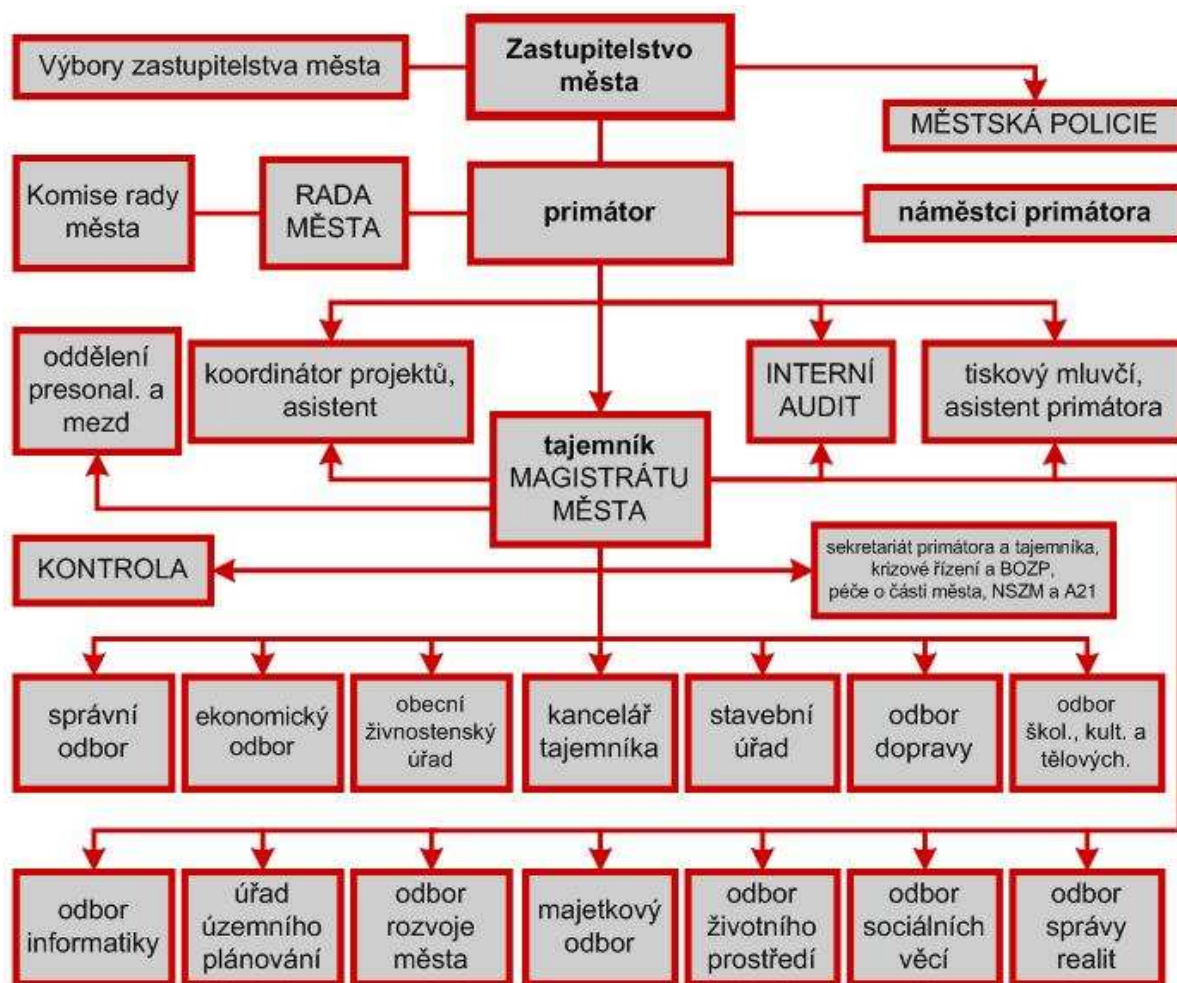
Výbory zastupitelstva města

Zastupitelstvo města

MĚSTSKÁ POLICIE

Komise rady města

RADA MĚSTA

primátor

náměstci primátora

oddělení presonal. a mezd

koordinátor projektů, asistent

INTERNÍ AUDIT

tiskový mluvčí, asistent primátora

tajemník MAGISTRÁTU MĚSTA

KONTROLA

sekretariát primátora a tajemníka, krizové řízení a BOZP, péče o části města, NSZM a A21

správní odbor

ekonomický odbor

obecní živnostenský úřad

kancelář tajemníka

stavební úřad

odbor dopravy

odbor škol., kult. a tělových.

odbor informatiky

úřad územního plánování

odbor rozvoje města

majetkový odbor

odbor životního prostředí

odbor sociálních věcí

odbor správy realit